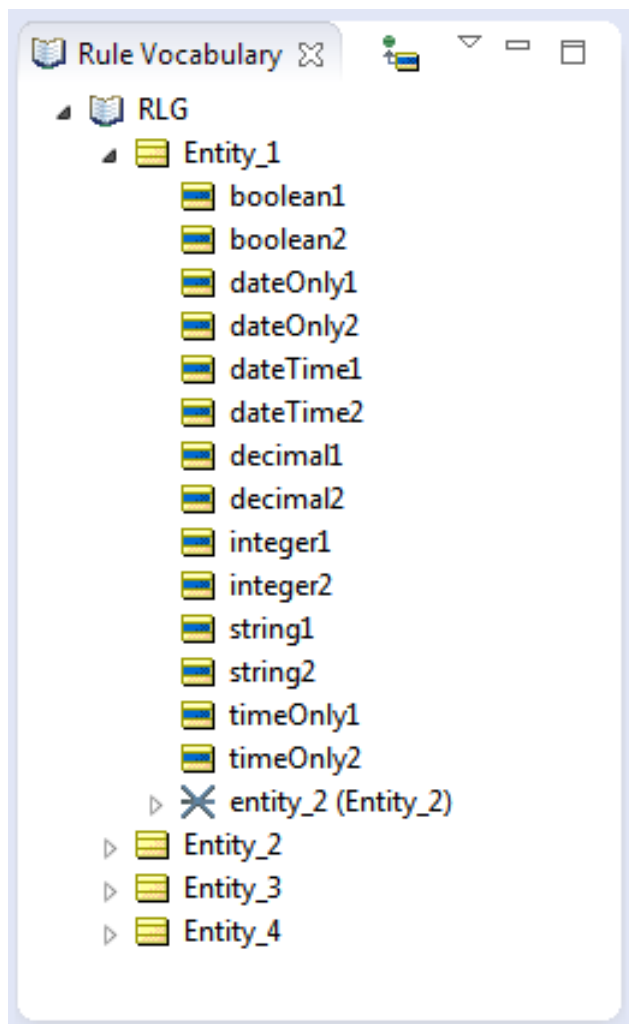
Rule Vocabulary

RLG
Entity_1
boolean1
boolean2
dateOnly1
dateOnly2
dateTime1
dateTime2
decimal1
decimal2
integer1
integer2
string1
string2
timeOnly1
timeOnly2
entity_2 (Entity_2)
Entity_2
Entity_3
Entity_4